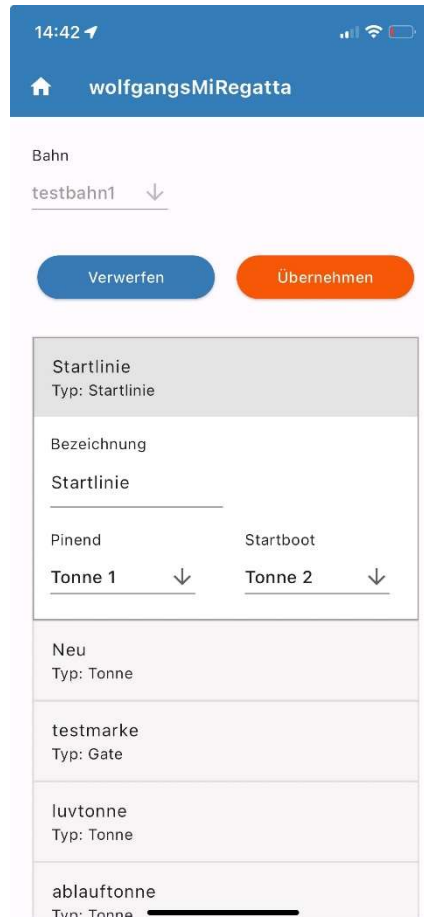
14:42

wolfgangsMiRegatta

Bahn

testbahn1

Verwerfen

Übernehmen

Startlinie
Typ: Startlinie

Bezeichnung

Startlinie

Pinend

Tonne 1

Startboot

Tonne 2

Neu
Typ: Tonne

testmarke
Typ: Gate

luvtonne
Typ: Tonne

ablauftonne
Typ: Tonne